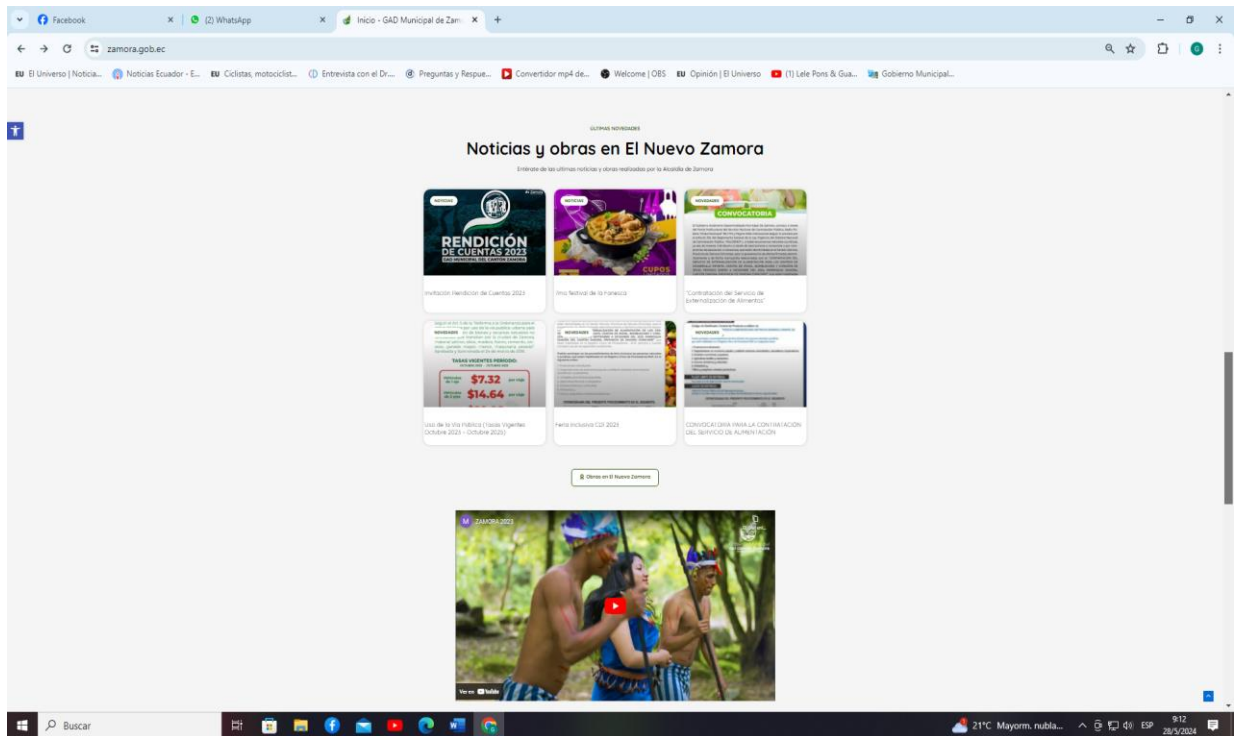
Facebook × (2) WhatsApp × Inicio - GAD Municipal de Zam × +

zamora.gob.ec

EU El Universo | Noticia... Noticias Ecuador - E... EU Ciclistas, motociclist... Entrevista con el Dr... Preguntas y Respue... Convertidor mp4 de... Welcome | OBS EU Opinión | El Universo (1) Lele Pons & Gua... Gobierno Municipal...

ULTIMAS NOVEDADES

Noticias y obras en El Nuevo Zamora

Entérate de las últimas noticias y obras realizadas por la Alcaldía de Zamora

NOVEDADES
RENDICIÓN DE CUENTAS 2023
Invitación Rendición de Cuentas 2023

NOTICIAS
CUPOS
Inio Festival de la Fanesca

NOVEDADES
CONVOCATORIA
"Contratación del Servicio de externalización de Alimentos"

TASAS VIGENTES PERIODO
$7.32
$14.64
Uso de la Vía Pública (Tasas Vigentes Octubre 2023 – Octubre 2025)

NOVEDADES
Feria Inclusiva CDI 2023

NOVEDADES
CONVOCATORIA PARA LA CONTRATACIÓN DEL SERVICIO DE ALIMENTACIÓN

Obras en El Nuevo Zamora

ZAMORA 2023
Ver en YouTube

Buscar

21°C Mayorm. nubla... ESP 9:12 28/5/2024